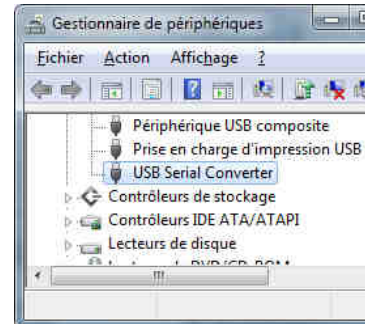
Gestionnaire de périphériques

Fichier Action Affichage ?

Périphérique USB composite
Prise en charge d'impression USB
USB Serial Converter
Contrôleurs de stockage
Contrôleurs IDE ATA/ATAPI
Lecteurs de disque
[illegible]